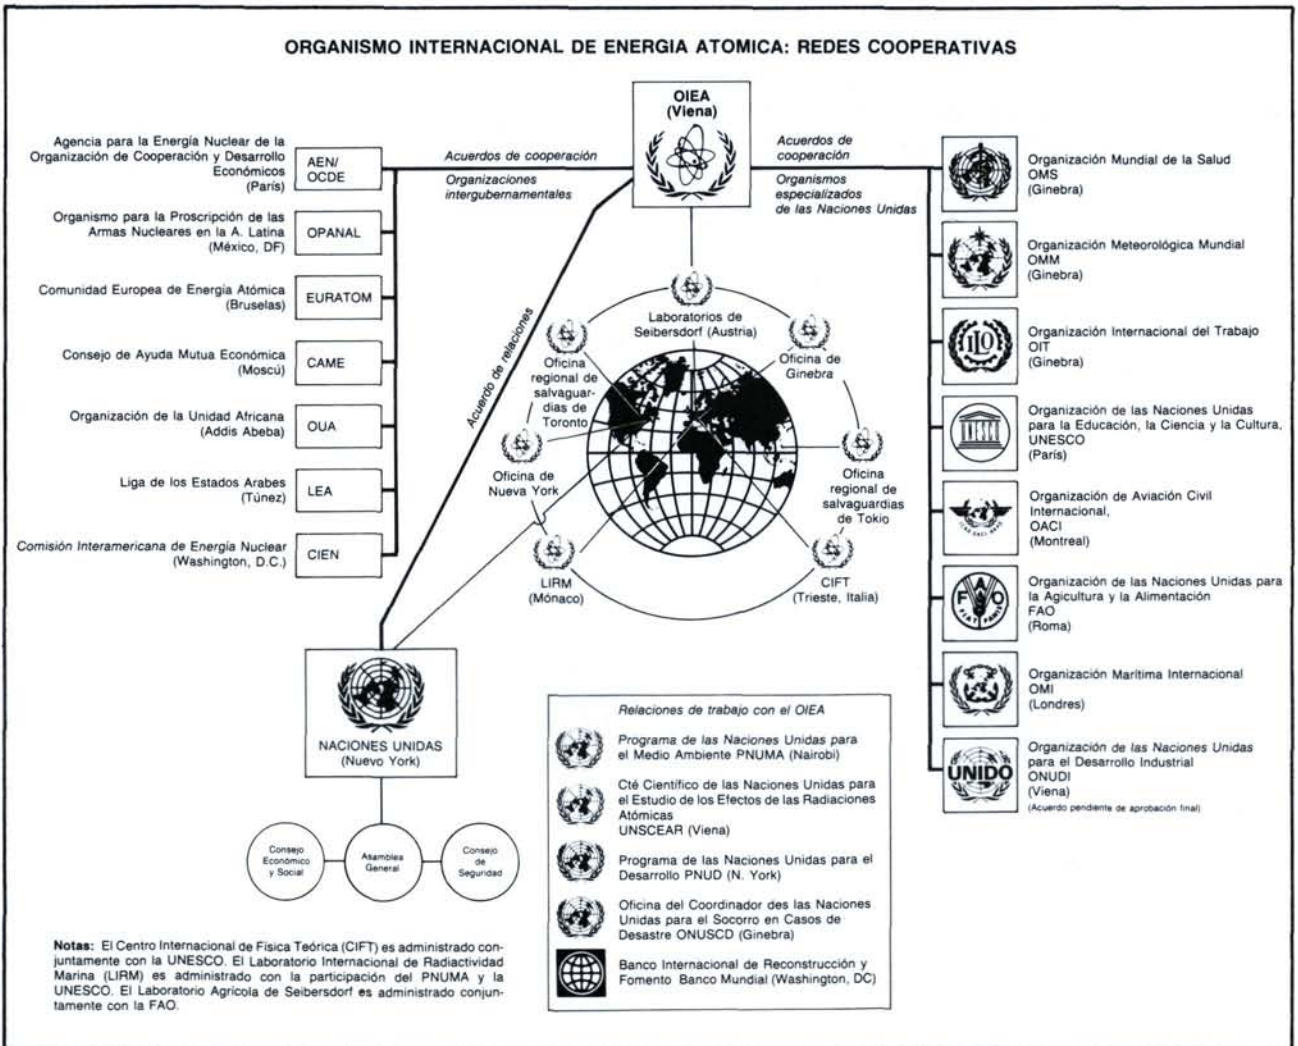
ORGANISMO INTERNACIONAL DE ENERGIA ATOMICA: REDES COOPERATIVAS

OIEA (Viena)

Agencia para la Energía Nuclear de la Organización de Cooperación y Desarrollo Económicos (París) — AEN/ OCDE

Organismo para la Proscripción de las Armas Nucleares en la A. Latina (México, DF) — OPANAL

Comunidad Europea de Energía Atómica (Bruselas) — EURATOM

Consejo de Ayuda Mutua Económica (Moscú) — CAME

Organización de la Unidad Africana (Addis Abeba) — OUA

Liga de los Estados Arabes (Túnez) — LEA

Comisión Interamericana de Energía Nuclear (Washington, D.C.) — CIEN

Acuerdos de cooperación
Organizaciones intergubernamentales

Acuerdos de cooperación
Organismos especializados de las Naciones Unidas

Acuerdo de relaciones

Laboratorios de Seibersdorf (Austria)

Oficina regional de salvaguardias de Toronto

Oficina de Ginebra

Oficina de Nueva York

Oficina regional de salvaguardias de Tokio

LIRM (Mónaco)

CIFT (Trieste, Italia)

Organización Mundial de la Salud OMS (Ginebra)

Organización Meteorológica Mundial OMM (Ginebra)

Organización Internacional del Trabajo OIT (Ginebra)

Organización de las Naciones Unidas para la Educación, la Ciencia y la Cultura, UNESCO (París)

Organización de Aviación Civil Internacional, OACI (Montreal)

Organización de las Naciones Unidas para la Agicultura y la Alimentación FAO (Roma)

Organización Marítima Internacional OMI (Londres)

Organización de las Naciones Unidas para el Desarrollo Industrial ONUDI (Viena)
(Acuerdo pendiente de aprobación final)

UNIDO

NACIONES UNIDAS (Nuevo York)

Consejo Económico y Social

Asamblea General

Consejo de Seguridad

Relaciones de trabajo con el OIEA

Programa de las Naciones Unidas para el Medio Ambiente PNUMA (Nairobi)

Cté Científico de las Naciones Unidas para el Estudio de los Efectos de las Radiaciones Atómicas UNSCEAR (Viena)

Programa de las Naciones Unidas para el Desarrollo PNUD (N. York)

Oficina del Coordinador des las Naciones Unidas para el Socorro en Casos de Desastre ONUSCD (Ginebra)

Banco Internacional de Reconstrucción y Fomento Banco Mundial (Washington, DC)

Notas: El Centro Internacional de Física Teórica (CIFT) es administrado conjuntamente con la UNESCO. El Laboratorio Internacional de Radiactividad Marina (LIRM) es administrado con la participación del PNUMA y la UNESCO. El Laboratorio Agrícola de Seibersdorf es administrado conjuntamente con la FAO.